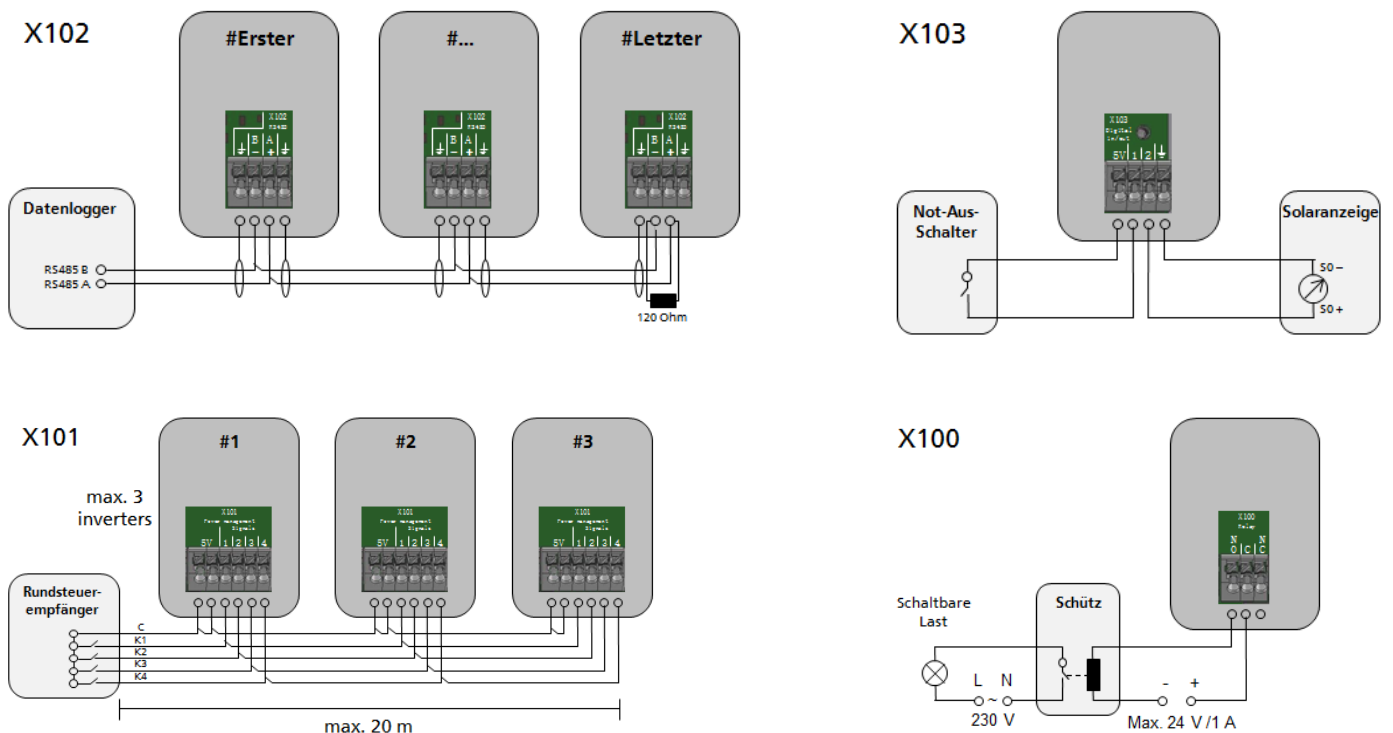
X102

#Erster

#...

#Letzter

X102 RS485

B – A +

X102 RS485

B – A +

X102 RS485

B – A +

Datenlogger

RS485 B

RS485 A

120 Ohm

X103

X103 Digital in/out

5V 1 2

Not-Aus-Schalter

Solaranzeige

S0 –

S0 +

X101

#1

#2

#3

max. 3 inverters

X101 Power management Signals

5V 1 2 3 4

X101 Power management Signals

5V 1 2 3 4

X101 Power management Signals

5V 1 2 3 4

Rundsteuer-empfänger

C

K1

K2

K3

K4

max. 20 m

X100

X100 Relay

N O C N C

Schaltbare Last

Schütz

L N

~

230 V

- +

Max. 24 V /1 A